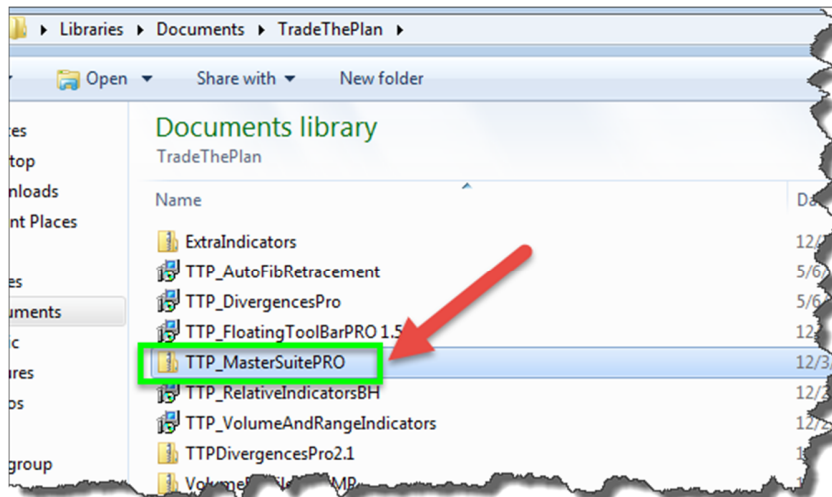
Libraries ▸ Documents ▸ TradeThePlan ▸

Open ▾ Share with ▾ New folder

tes
top
nloads
nt Places

es
uments
ic
ures
os

group

Documents library
TradeThePlan

Name

Da

ExtraIndicators 12/
TTP_AutoFibRetracement 5/6/
TTP_DivergencesPro 5/6/
TTP_FloatingToolBarPRO 1.5 12/
TTP_MasterSuitePRO 12/3
TTP_RelativeIndicatorsBH 12/
TTP_VolumeAndRangeIndicators 12/
TTPDivergencesPro2.1 12/
Volume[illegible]MP